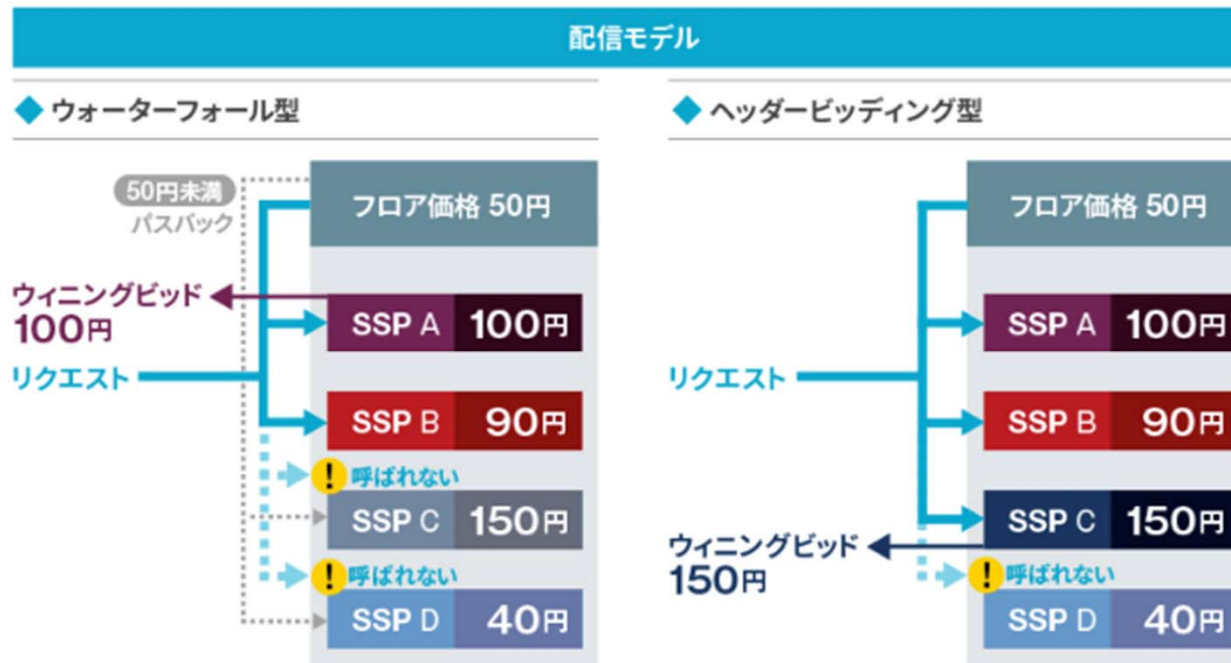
配信モデル

◆ ウォーターフォール型

50円未満
パスバック

フロア価格 50円

ウィニングビッド
100円

リクエスト

SSP A 100円

SSP B 90円

! 呼ばれない

SSP C 150円

! 呼ばれない

SSP D 40円

◆ ヘッダービッディング型

フロア価格 50円

SSP A 100円

リクエスト

SSP B 90円

SSP C 150円

ウィニングビッド
150円

! 呼ばれない

SSP D 40円